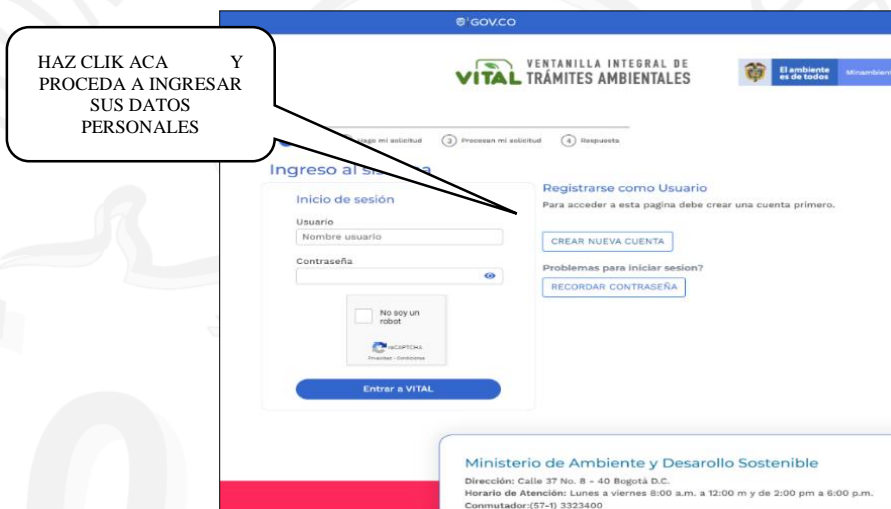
GOV.CO

HAZ CLIK ACA Y PROCEDA A INGRESAR SUS DATOS PERSONALES

VITAL VENTANILLA INTEGRAL DE TRÁMITES AMBIENTALES

El ambiente es de todos

Minambiente

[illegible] mi solicitud ③ Procesan mi solicitud ④ Respuesta

Ingreso al sistema

Inicio de sesión

Usuario

Nombre usuario

Contraseña

No soy un robot

reCAPTCHA

Privacidad - Condiciones

Entrar a VITAL

Registrarse como Usuario

Para acceder a esta pagina debe crear una cuenta primero.

CREAR NUEVA CUENTA

Problemas para iniciar sesion?

RECORDAR CONTRASEÑA

Ministerio de Ambiente y Desarollo Sostenible

Dirección: Calle 37 No. 8 - 40 Bogotá D.C.

Horario de Atención: Lunes a viernes 8:00 a.m. a 12:00 m y de 2:00 pm a 6:00 p.m.

Conmutador:(57-1) 3323400